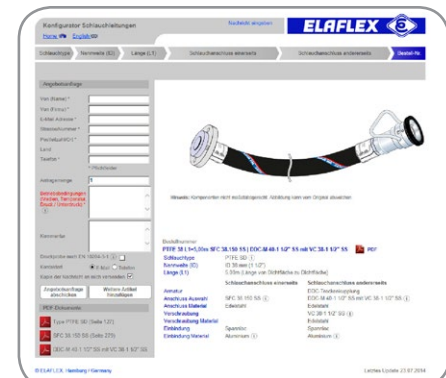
Konfigurator Schlauchleitungen
Home English
Nachricht eingeben
ELAFLEX

Schlauchtyp | Nennweite (ID) | Länge (L1) | Schlauchanschluss einerseits | Schlauchanschluss andererseits | Bestell-Nr.

Angebotsanfrage
Von (Name) *
Von (Firma) *
Email Adresse *
Strasse/Nummer *
Postleitzahl/Ort *
Land
Telefon *
* Pflichtfelder
Anfragemenge 5
Bemerkungen (Einsatzbedingungen, Medium, Temperatur, Druck / Unterdruck)

Kommentar

Druckprüfbescheinigung EN 10204-3.1
Kennzeichnung ○ Ohne ○ Sonder
Kopie der Nachricht an mich versenden
Angebotsanfrage abschicken
Weitere Artikel hinzufügen

PDF Dokumente
Type PTFE SD (Seite 120)
SFC 38.150 SS (Seite 225)
DDC M 40.1 1/2" SS mit VC 38.1 1/2" SS

Hinweis: Komponenten nicht maßstabsgetreu. Abbildung kann vom Original abweichen.

Bestellnummer
PTFE 38 L1=5,00m SFC 38.150 SS / DDC.M 40.1 1/2" SS mit VC 38.1 1/2" SS PDF
Schlauchtype PTFE SD
Nennweite (ID) ID 38 mm (1 1/2")
Länge (L1) 5.00m (Länge von Dichtfläche zu Dichtfläche)

| | Schlauchanschluss einerseits | Schlauchanschluss andererseits |
|---|---|---|
| Armatur | | DDC Trockenkupplung |
| Anschluss Auswahl | SFC 38.150 SS | DDC.M 40.1 1/2" SS mit VC 38.1 1/2" SS |
| Anschluss Material | Edelstahl | Edelstahl |
| Verschraubung | | VC 38.1 1/2" SS |
| Verschraubung Material | | Edelstahl |
| Einbindung | Sparebac | Sparebac |
| Einbindung Material | Aluminium | Aluminium |

© ELAFLEX, Hamburg / Germany
Letztes Update 23.07.2014